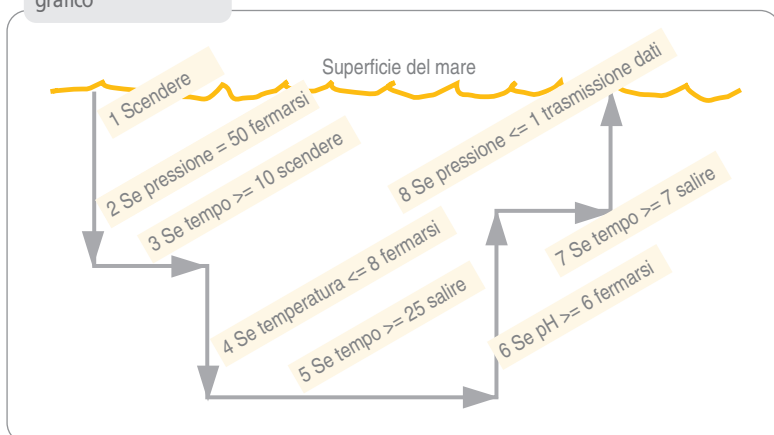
grafico

Superficie del mare

1 Scendere

2 Se pressione = 50 fermarsi

3 Se tempo >= 10 scendere

4 Se temperatura <= 8 fermarsi

5 Se tempo >= 25 salire

6 Se pH >= 6 fermarsi

7 Se tempo >= 7 salire

8 Se pressione <= 1 trasmissione dati